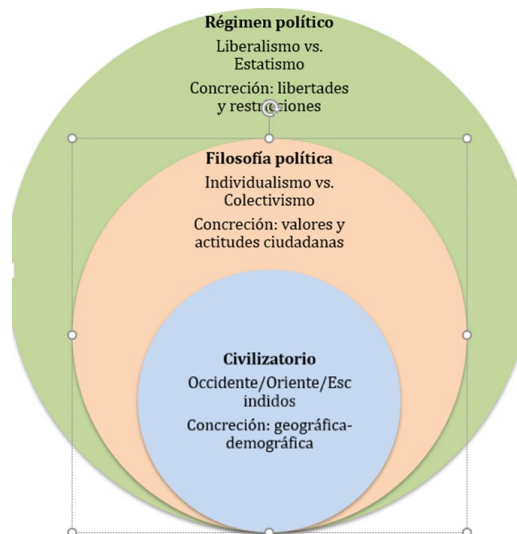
Régimen político

Liberalismo vs. Estatismo

Concreción: libertades y restricciones

Filosofía política

Individualismo vs. Colectivismo

Concreción: valores y actitudes ciudadanas

Civilizatorio

Occidente/Oriente/Escindidos

Concreción: geográfica-demográfica